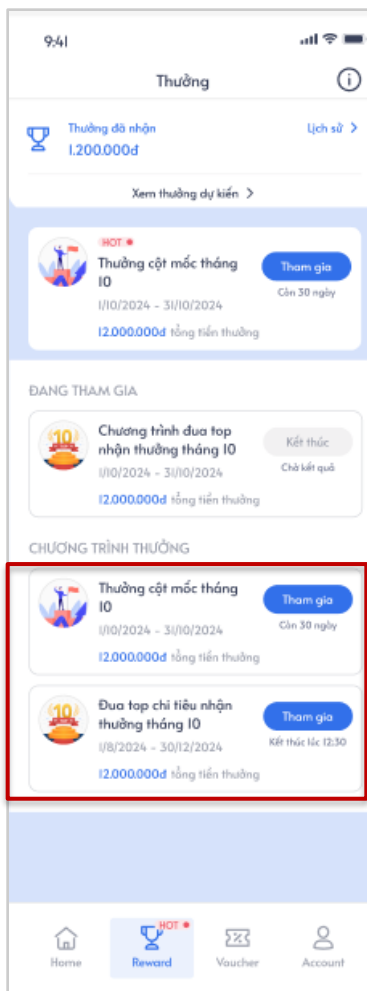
9:41

Thưởng

Thưởng đã nhận
1.200.000đ

Lịch sử >

Xem thưởng dự kiến >

HOT
Thưởng cột mốc tháng 10
1/10/2024 - 31/10/2024
12.000.000đ tổng tiền thưởng

Tham gia
Còn 30 ngày

ĐANG THAM GIA

10
Chương trình đua top nhận thưởng tháng 10
1/10/2024 - 31/10/2024
12.000.000đ tổng tiền thưởng

Kết thúc
Chờ kết quả

CHƯƠNG TRÌNH THƯỞNG

Thưởng cột mốc tháng 10
1/10/2024 - 31/10/2024
12.000.000đ tổng tiền thưởng

Tham gia
Còn 30 ngày

10
Đua top chi tiêu nhận thưởng tháng 10
1/8/2024 - 30/12/2024
12.000.000đ tổng tiền thưởng

Tham gia
Kết thúc lúc 12:30

Home
HOT
Reward
Voucher
Account